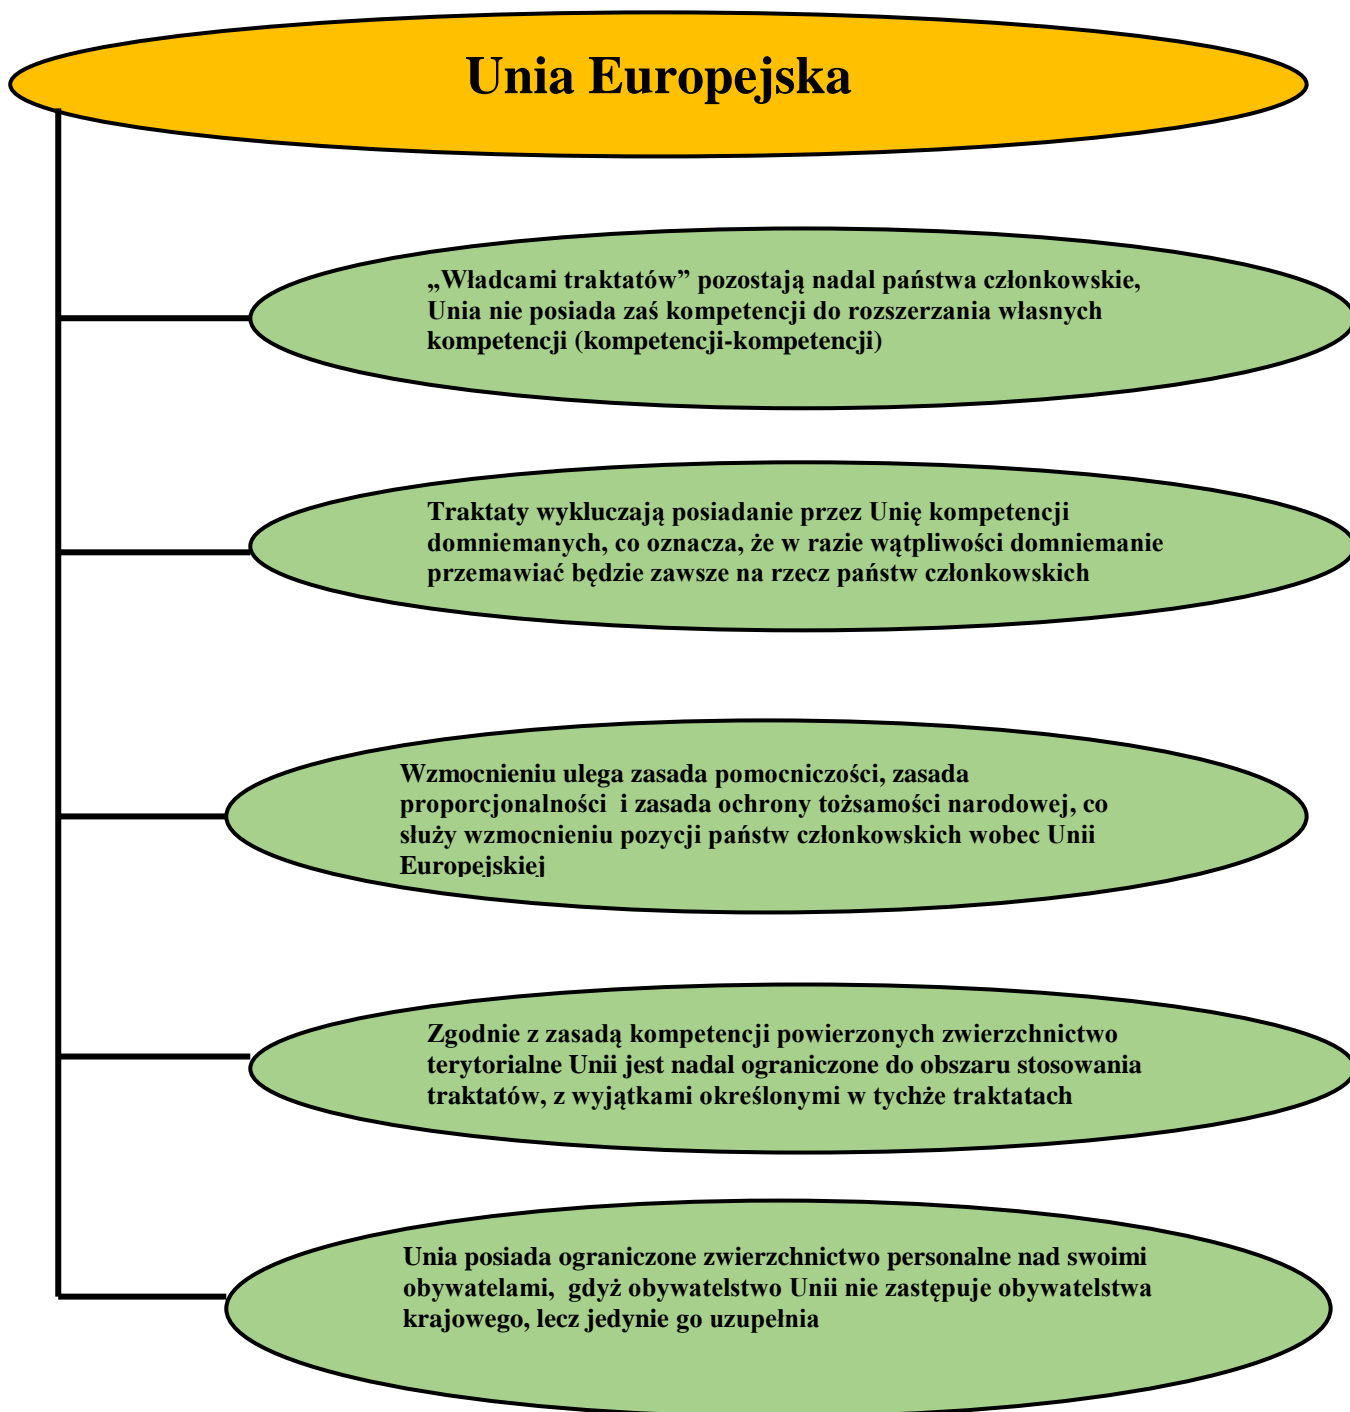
Unia Europejska

„Władcami traktatów” pozostają nadal państwa członkowskie, Unia nie posiada zaś kompetencji do rozszerzania własnych kompetencji (kompetencji-kompetencji)

Traktaty wykluczają posiadanie przez Unię kompetencji domniemanych, co oznacza, że w razie wątpliwości domniemanie przemawiać będzie zawsze na rzecz państw członkowskich

Wzmocnieniu ulega zasada pomocniczości, zasada proporcjonalności i zasada ochrony tożsamości narodowej, co służy wzmocnieniu pozycji państw członkowskich wobec Unii Europejskiej

Zgodnie z zasadą kompetencji powierzonych zwierzchnictwo terytorialne Unii jest nadal ograniczone do obszaru stosowania traktatów, z wyjątkami określonymi w tychże traktatach

Unia posiada ograniczone zwierzchnictwo personalne nad swoimi obywatelami, gdyż obywatelstwo Unii nie zastępuje obywatelstwa krajowego, lecz jedynie go uzupełnia